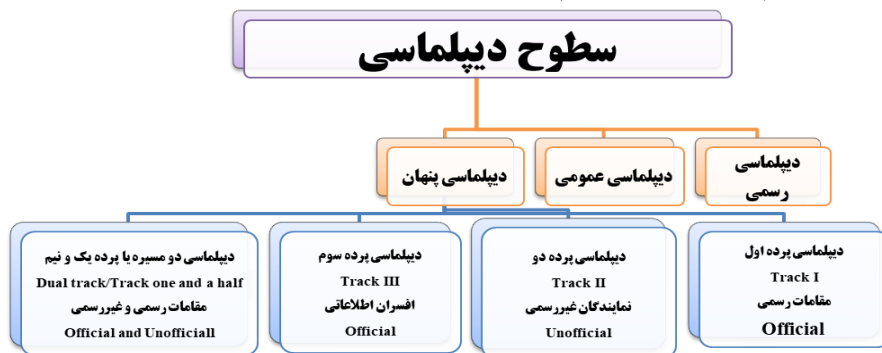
سطوح دیپلماسی

دیپلماسی رسمی

دیپلماسی عمومی

دیپلماسی پنهان

دیپلماسی پرده اول
Track I
مقامات رسمی
Official

دیپلماسی پرده دو
Track II
نمایندگان غیررسمی
Unofficial

دیپلماسی پرده سوم
Track III
افسران اطلاعاتی
Official

دیپلماسی دو مسیره یا پرده یک و نیم
Dual track/Track one and a half
مقامات رسمی و غیررسمی
Official and Unofficiall